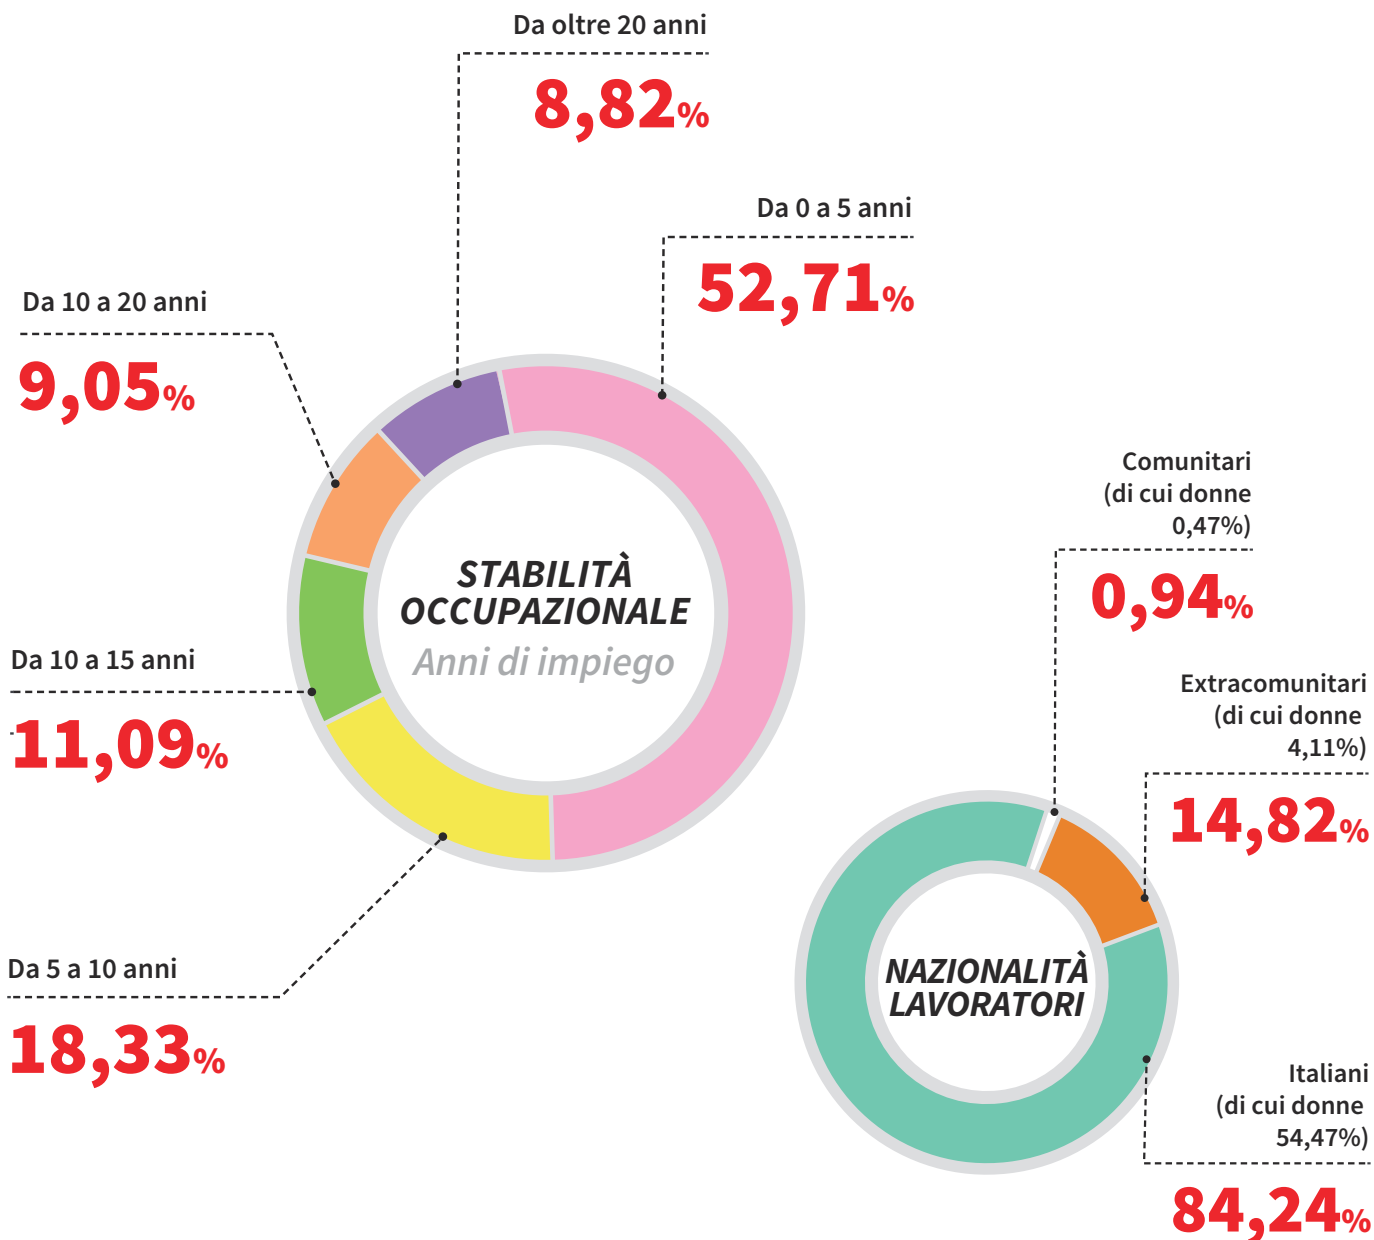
Da oltre 20 anni
8,82%

Da 0 a 5 anni
52,71%

Da 10 a 20 anni
9,05%

STABILITÀ OCCUPAZIONALE
Anni di impiego

Da 10 a 15 anni
11,09%

Da 5 a 10 anni
18,33%

Comunitari (di cui donne 0,47%)
0,94%

Extracomunitari (di cui donne 4,11%)
14,82%

NAZIONALITÀ LAVORATORI

Italiani (di cui donne 54,47%)
84,24%